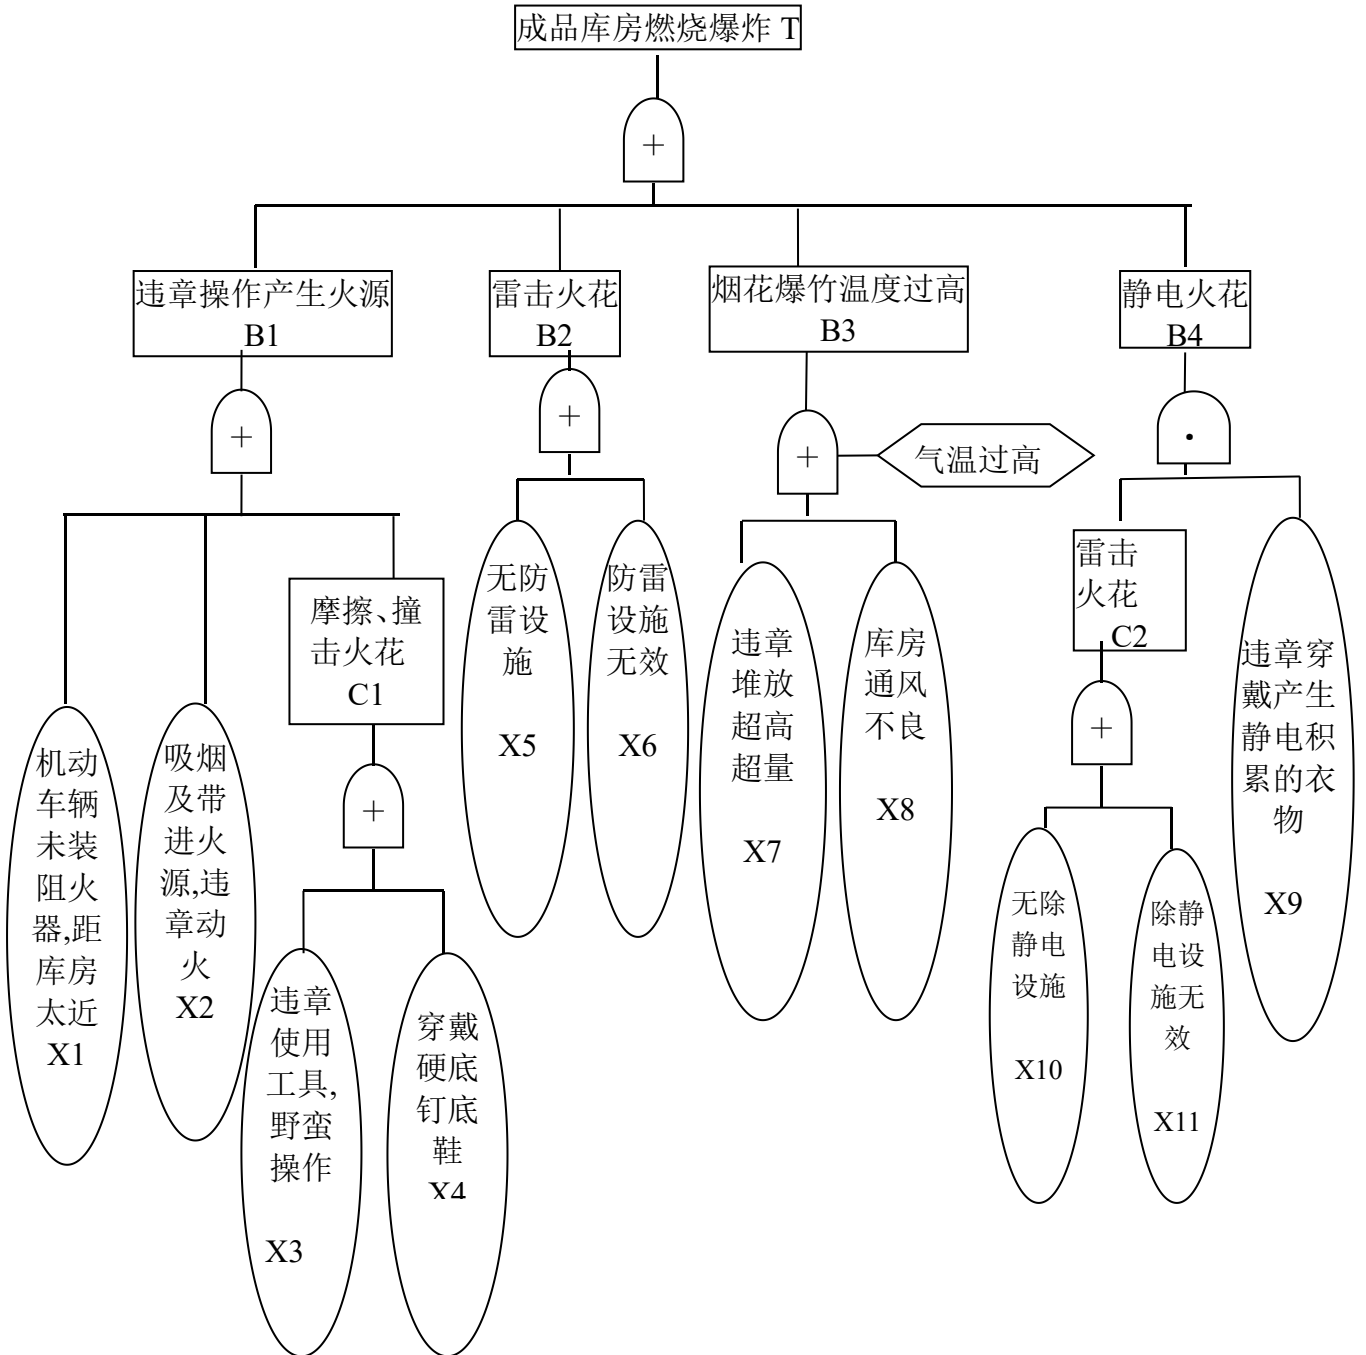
成品库房燃烧爆炸 T

+

违章操作产生火源 B1

雷击火花 B2

烟花爆竹温度过高 B3

静电火花 B4

+

+

+

气温过高

·

机动车辆未装阻火器,距库房太近 X1

吸烟及带进火源,违章动火 X2

摩擦、撞击火花 C1

+

违章使用工具,野蛮操作 X3

穿戴硬底钉底鞋 X4

无防雷设施 X5

防雷设施无效 X6

违章堆放超高超量 X7

库房通风不良 X8

雷击火花 C2

+

无除静电设施 X10

除静电设施无效 X11

违章穿戴产生静电积累的衣物 X9